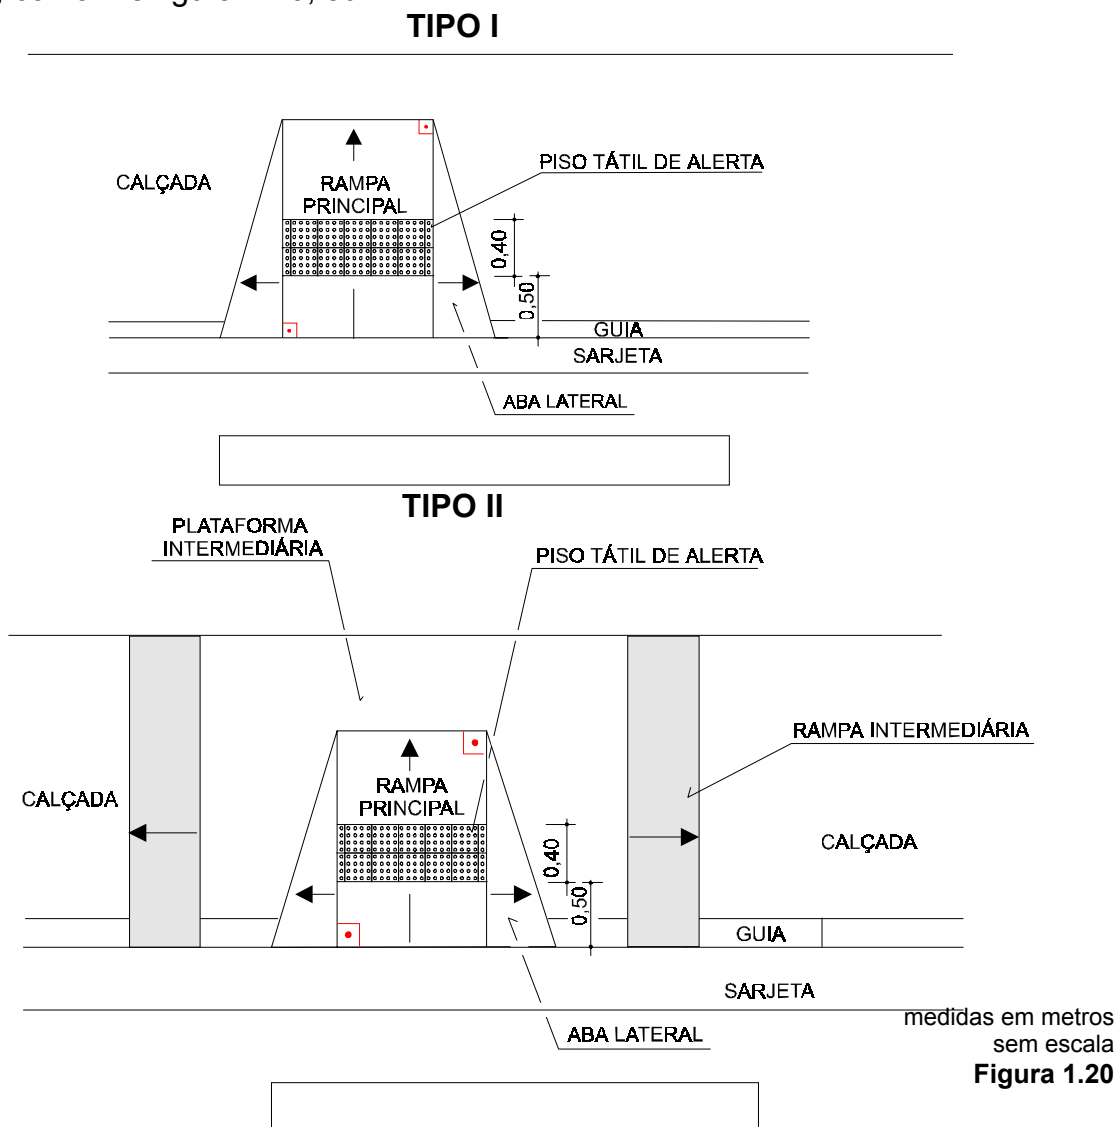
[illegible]

TIPO I

CALÇADA

RAMPA PRINCIPAL

PISO TÁTIL DE ALERTA

0,40

0,50

GUIA

SARJETA

ABA LATERAL

TIPO II

PLATAFORMA INTERMEDIÁRIA

PISO TÁTIL DE ALERTA

RAMPA INTERMEDIÁRIA

CALÇADA

RAMPA PRINCIPAL

0,40

0,50

CALÇADA

GUIA

SARJETA

ABA LATERAL

medidas em metros
sem escala
Figura 1.20